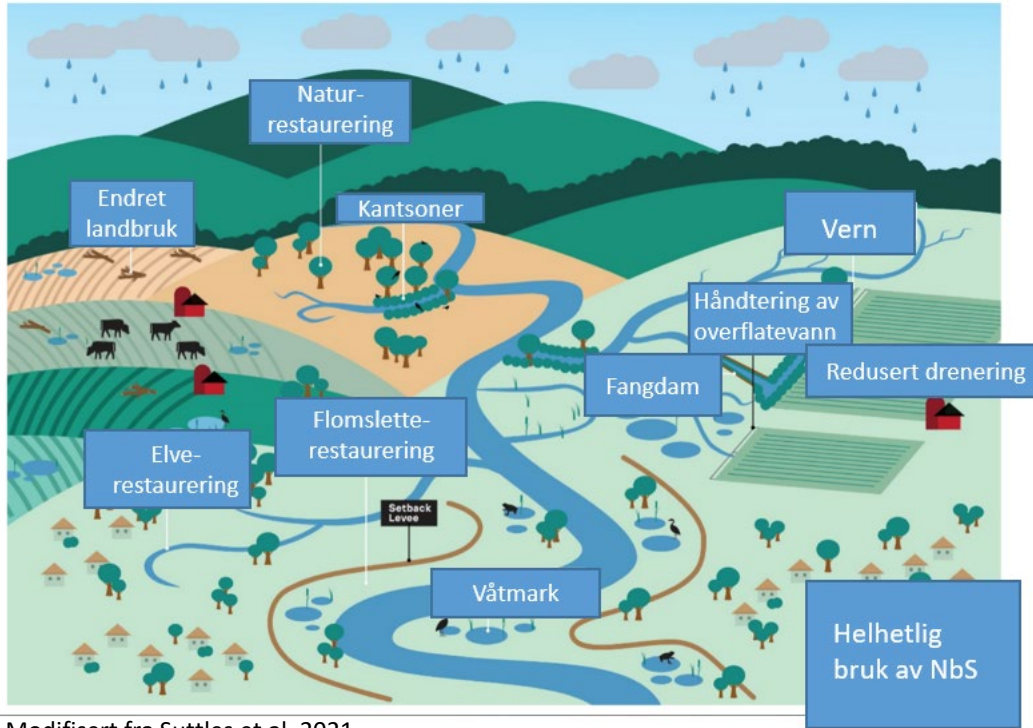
Natur-restaurering

Endret landbruk

Kantsoner

Vern

Håndtering av overflatevann

Redusert drenering

Fangdam

Flomslette-restaurering

Elve-restaurering

Setback Levee

Våtmark

Helhetlig bruk av NbS

Modifisert fra Suttles et al. 2021